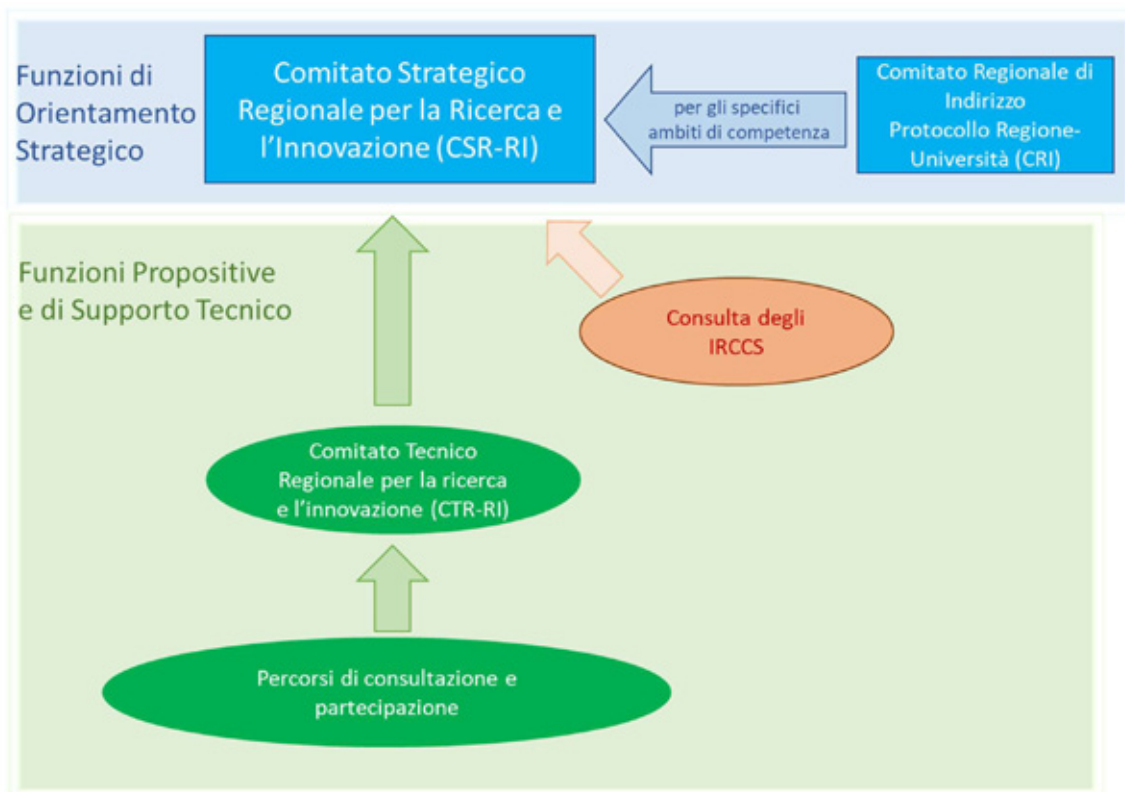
Funzioni di Orientamento Strategico

Comitato Strategico Regionale per la Ricerca e l'Innovazione (CSR-RI)

per gli specifici ambiti di competenza

Comitato Regionale di Indirizzo Protocollo Regione-Università (CRI)

Funzioni Propositive e di Supporto Tecnico

Consulta degli IRCCS

Comitato Tecnico Regionale per la ricerca e l'innovazione (CTR-RI)

Percorsi di consultazione e partecipazione